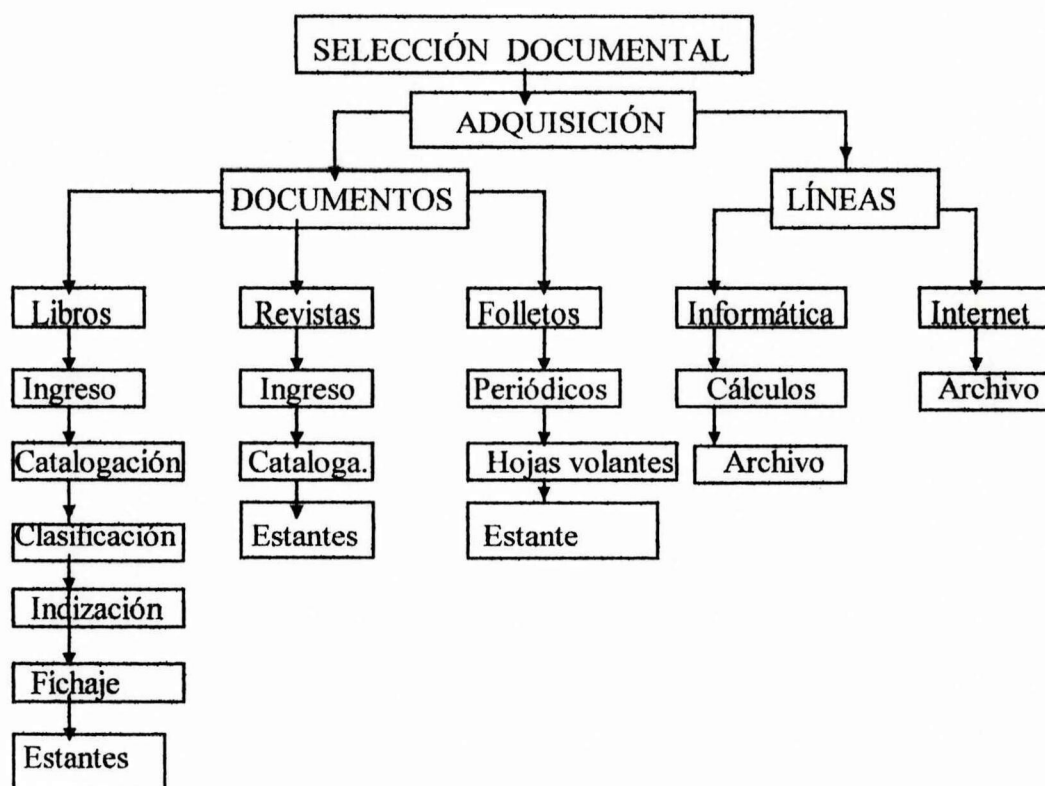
SELECCIÓN DOCUMENTAL

ADQUISICIÓN

DOCUMENTOS

LÍNEAS

Libros

Ingreso

Catalogación

Clasificación

Indización

Fichaje

Estantes

Revistas

Ingreso

Cataloga.

Estantes

Folletos

Periódicos

Hojas volantes

Estante

Informática

Cálculos

Archivo

Internet

Archivo